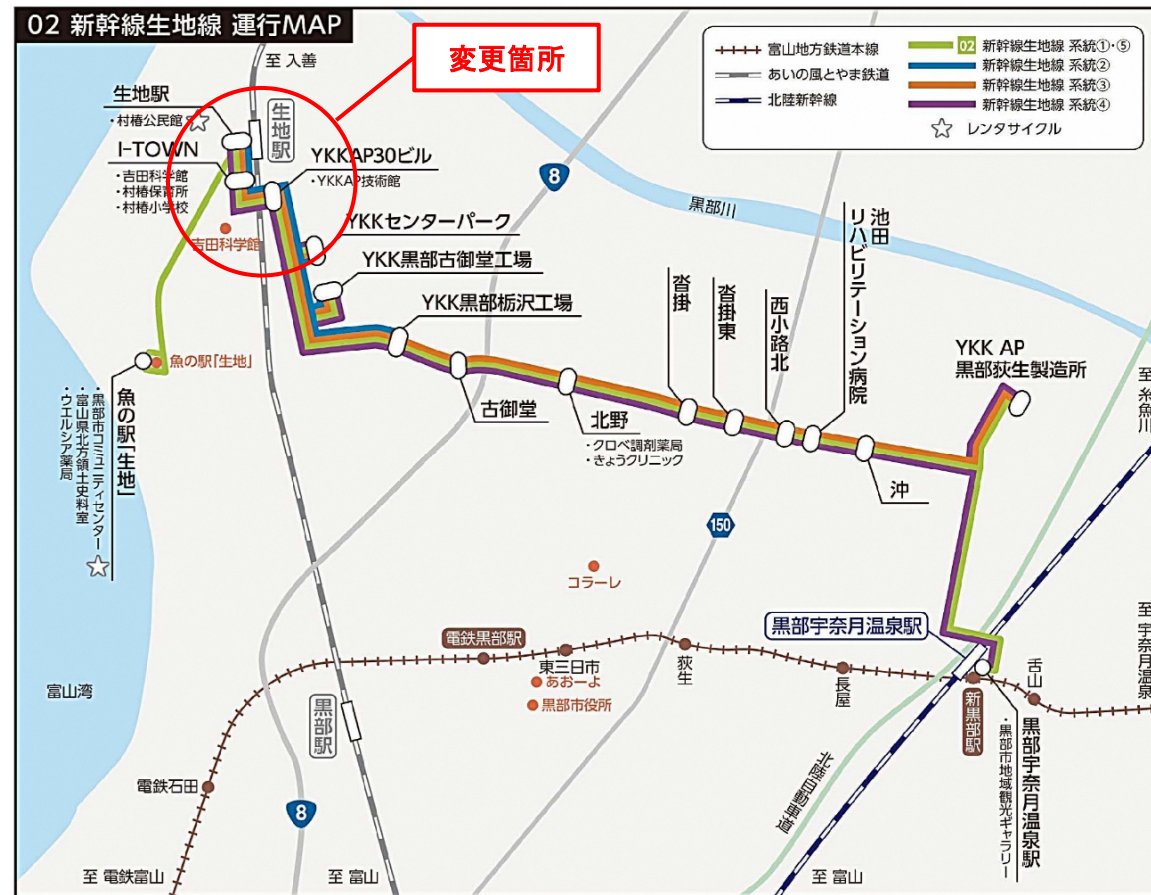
02 新幹線生地線 運行MAP

変更箇所

富山地方鉄道本線
あいの風とやま鉄道
北陸新幹線
02 新幹線生地線 系統①・⑤
新幹線生地線 系統②
新幹線生地線 系統③
新幹線生地線 系統④
レンタサイクル

至 入善

生地駅
・村椿公民館

生地駅

I-TOWN
・吉田科学館
・村椿保育所
・村椿小学校

吉田科学館

YKK AP30ビル
・YKK AP技術館

8

黒部川

YKKセンターパーク

YKK黒部古御堂工場

YKK黒部栃沢工場

沓掛

沓掛東

西小路北

池田リハビリテーション病院

YKK AP 黒部荻生製造所

至 糸魚川

魚の駅「生地」

魚の駅「生地」
・黒部市コミュニティセンター
・富山県北方領土史料室
・ウエルシア薬局

古御堂

北野
・クロベ調剤薬局
・きょうクリニック

沖

150

コラーレ

黒部宇奈月温泉駅

至 宇奈月温泉

富山湾

電鉄黒部駅

東三日市

あおーよ

黒部市役所

荻生

長屋

舌山

新黒部駅

黒部宇奈月温泉駅
・黒部市地域観光ギャラリー

黒部駅

北陸自動車道

電鉄石田

8

至 電鉄富山

至 富山

至 富山